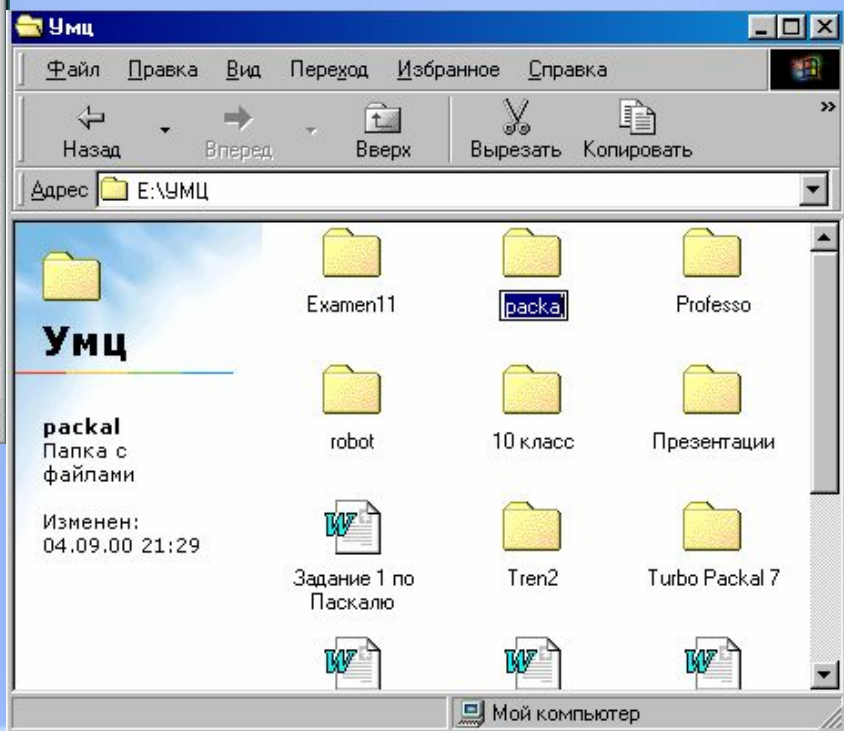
Умц

Файл Правка Вид Переход Избранное Справка

Назад Вперед Вверх Вырезать Копировать

Адрес E:\УМЦ

Умц

packal
Папка с файлами

Изменен:
04.09.00 21:29

Examen11
packal
Professo
robot
10 класс
Презентации
Задание 1 по Паскалю
Tren2
Turbo Packal 7

Мой компьютер